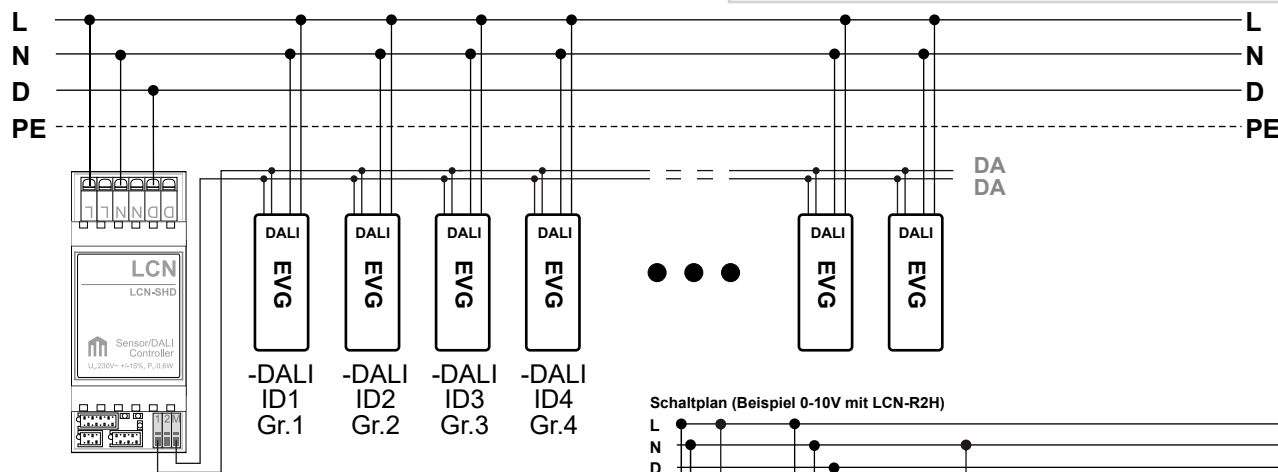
L
N
D
PE

L
N
D
PE

DA
DA

L L N N D D

LCN
LCN-SHD
Sensor/DALI Controller
$U_N$ 230V~ +/-15%, $P_V$ 0,6W

1 2 M

DALI
EVG

DALI
EVG

DALI
EVG

DALI
EVG

DALI
EVG

DALI
EVG

-DALI ID1 Gr.1

-DALI ID2 Gr.2

-DALI ID3 Gr.3

-DALI ID4 Gr.4

Schaltplan (Beispiel 0-10V mit LCN-R2H)
L
N
D